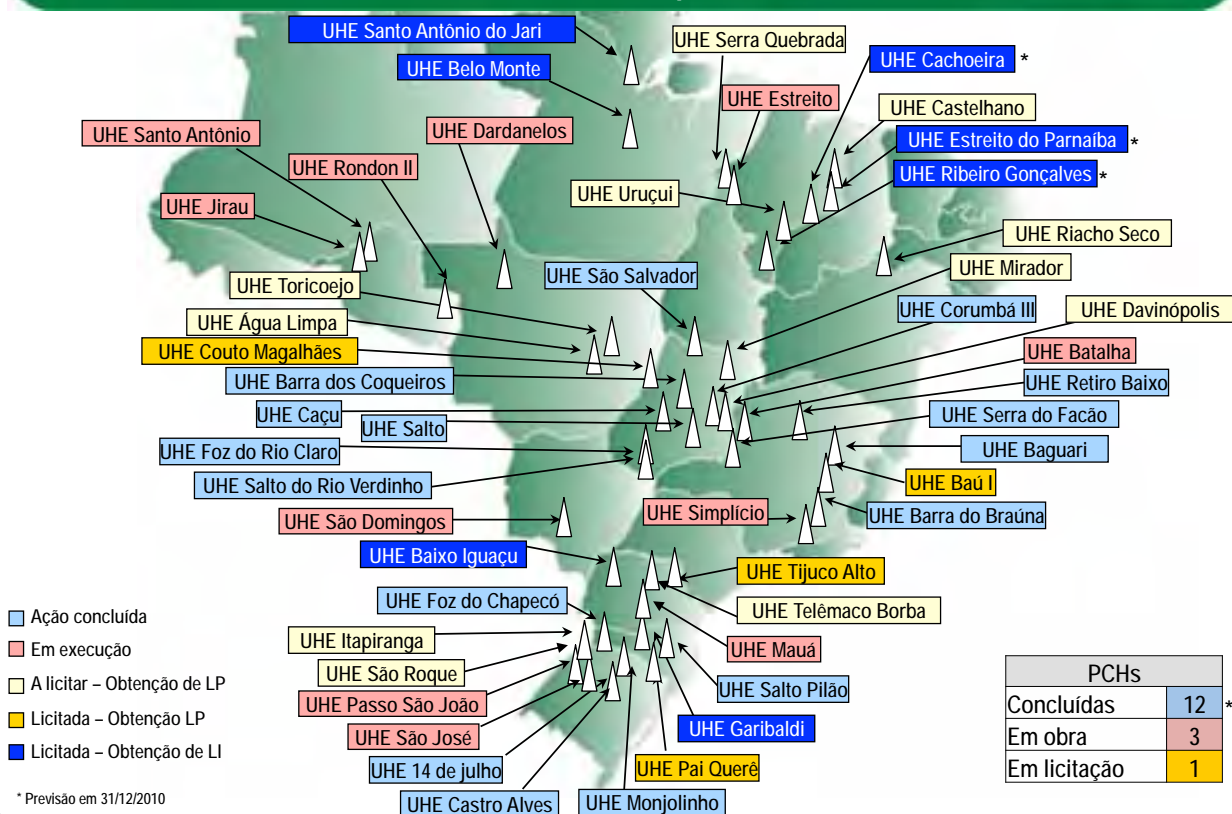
UHE Santo Antônio do Jari

UHE Serra Quebrada

UHE Cachoeira *

UHE Belo Monte

UHE Estreito

UHE Castelhano

UHE Santo Antônio

UHE Dardanelos

UHE Estreito do Parnaíba *

UHE Rondon II

UHE Ribeiro Gonçalves *

UHE Jirau

UHE Uruçui

UHE Riacho Seco

UHE São Salvador

UHE Mirador

UHE Toricoejo

UHE Corumbá III

UHE Davinópolis

UHE Água Limpa

UHE Couto Magalhães

UHE Batalha

UHE Barra dos Coqueiros

UHE Retiro Baixo

UHE Caçu

UHE Salto

UHE Serra do Facão

UHE Foz do Rio Claro

UHE Baguari

UHE Salto do Rio Verdinho

UHE Baú I

UHE São Domingos

UHE Simplício

UHE Barra do Braúna

UHE Baixo Iguaçu

UHE Tijuco Alto

UHE Foz do Chapecó

UHE Telêmaco Borba

UHE Itapiranga

UHE Mauá

UHE São Roque

UHE Passo São João

UHE Salto Pilão

UHE São José

UHE Garibaldi

UHE 14 de julho

UHE Pai Querê

UHE Castro Alves

UHE Monjolinho

Ação concluída

Em execução

A licitar – Obtenção de LP

Licitada – Obtenção LP

Licitada – Obtenção de LI

* Previsão em 31/12/2010

| PCHs | |
|---|---|
| Concluídas | 12 * |
| Em obra | 3 |
| Em licitação | 1 |